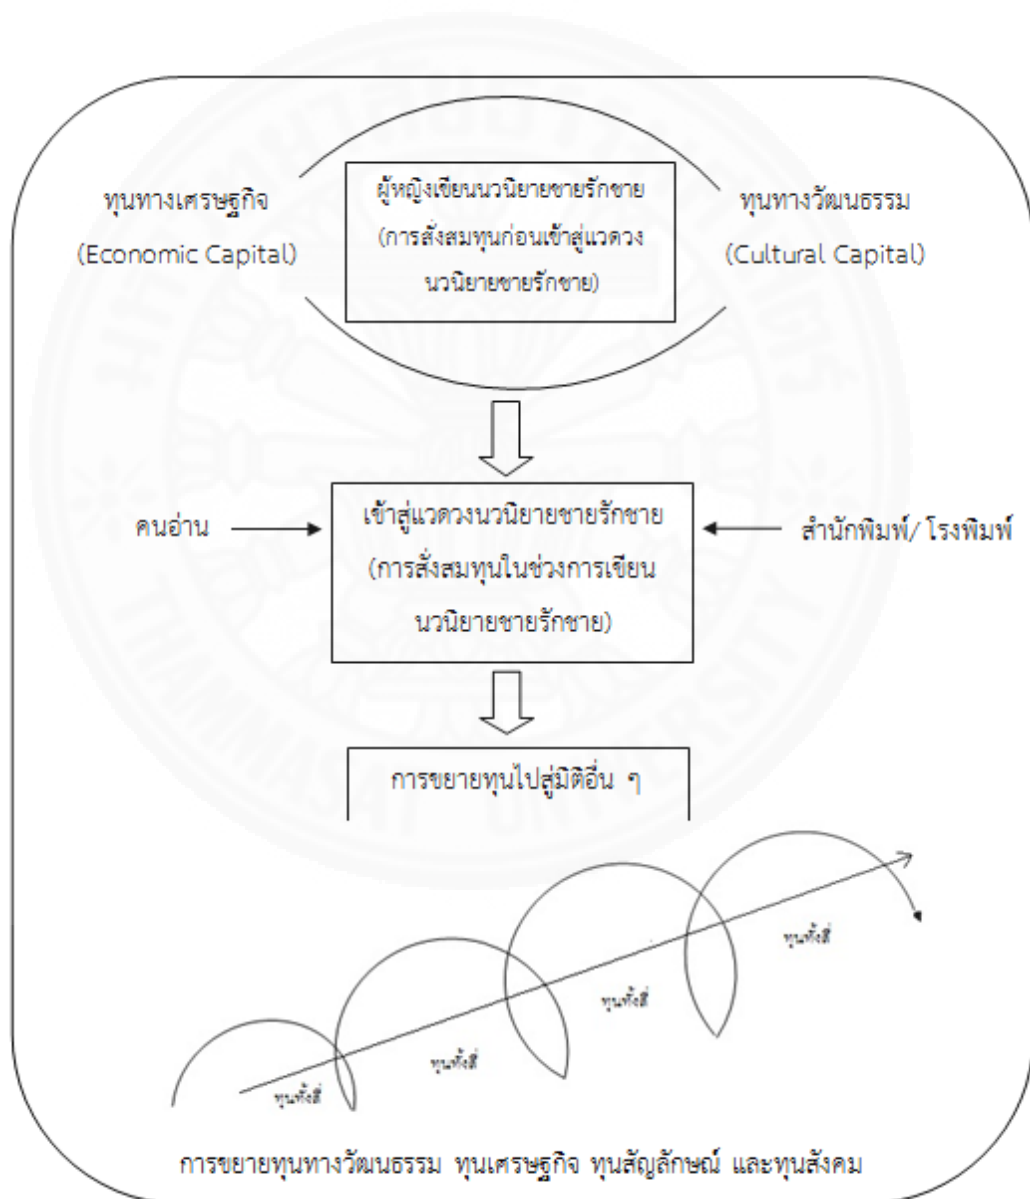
ทุนทางเศรษฐกิจ
(Economic Capital)

ผู้หญิงเขียนนวนิยายชายรักชาย
(การสั่งสมทุนก่อนเข้าสู่แวดวงนวนิยายชายรักชาย)

ทุนทางวัฒนธรรม
(Cultural Capital)

คนอ่าน

เข้าสู่แวดวงนวนิยายชายรักชาย
(การสั่งสมทุนในช่วงการเขียนนวนิยายชายรักชาย)

สำนักพิมพ์/ โรงพิมพ์

การขยายทุนไปสู่มิติอื่น ๆ

ทุนทั้งสี่

ทุนทั้งสี่

ทุนทั้งสี่

ทุนทั้งสี่

ทุนทั้งสี่

การขยายทุนทางวัฒนธรรม ทุนเศรษฐกิจ ทุนสัญลักษณ์ และทุนสังคม